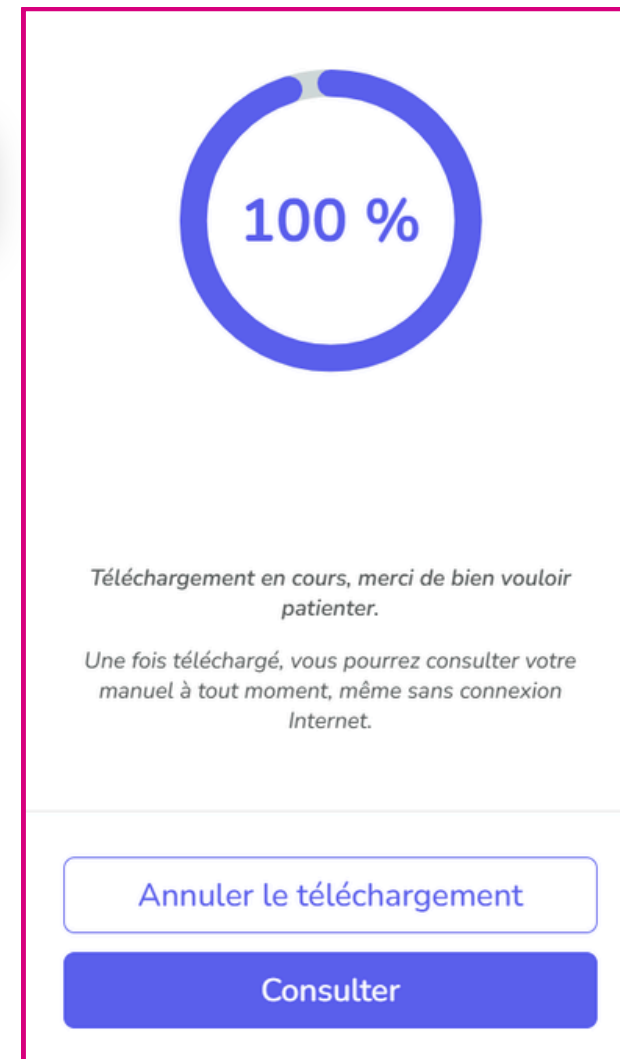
100 %

Téléchargement en cours, merci de bien vouloir patienter.

Une fois téléchargé, vous pourrez consulter votre manuel à tout moment, même sans connexion Internet.

Annuler le téléchargement

Consulter